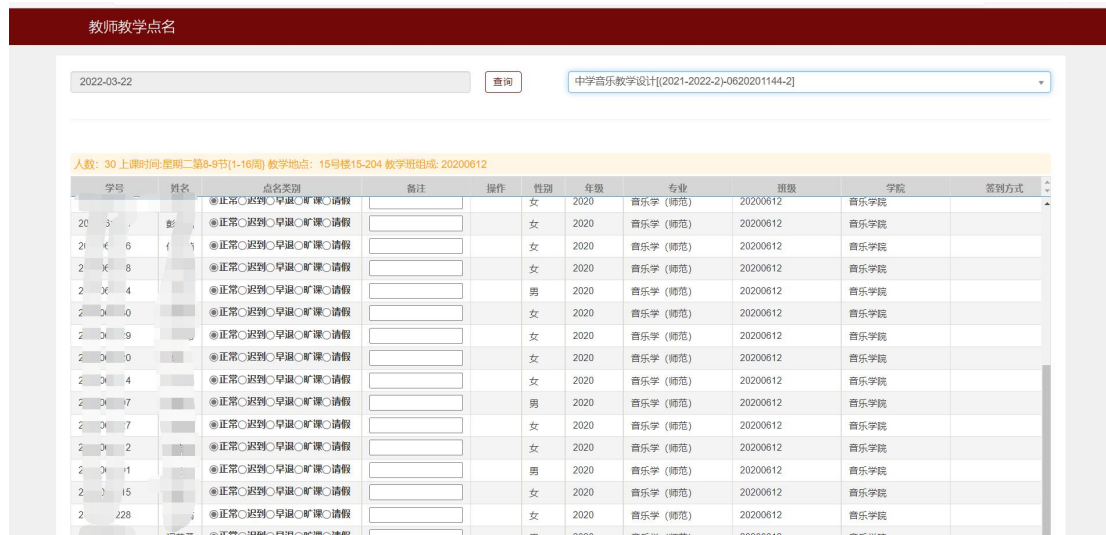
教师教学点名

2022-03-22

查询

中学音乐教学设计[(2021-2022-2)-0620201144-2]

人数：30 上课时间:星期二第8-9节{1-16周} 教学地点：15号楼15-204 教学班组成：20200612

| 学号 | 姓名 | 点名类别 | 备注 | 操作 | 性别 | 年级 | 专业 | 班级 | 学院 | 签到方式 |
|---|---|---|---|---|---|---|---|---|---|---|
| | | ◉正常○迟到○早退○旷课○请假 | | | 女 | 2020 | 音乐学（师范） | 20200612 | 音乐学院 | |
| 20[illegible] | 彭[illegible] | ◉正常○迟到○早退○旷课○请假 | | | 女 | 2020 | 音乐学（师范） | 20200612 | 音乐学院 | |
| 2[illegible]6 | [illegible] | ◉正常○迟到○早退○旷课○请假 | | | 女 | 2020 | 音乐学（师范） | 20200612 | 音乐学院 | |
| 2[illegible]8 | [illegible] | ◉正常○迟到○早退○旷课○请假 | | | 女 | 2020 | 音乐学（师范） | 20200612 | 音乐学院 | |
| 2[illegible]4 | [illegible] | ◉正常○迟到○早退○旷课○请假 | | | 男 | 2020 | 音乐学（师范） | 20200612 | 音乐学院 | |
| 2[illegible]0 | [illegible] | ◉正常○迟到○早退○旷课○请假 | | | 女 | 2020 | 音乐学（师范） | 20200612 | 音乐学院 | |
| 2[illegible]9 | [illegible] | ◉正常○迟到○早退○旷课○请假 | | | 女 | 2020 | 音乐学（师范） | 20200612 | 音乐学院 | |
| 2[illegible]0 | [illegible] | ◉正常○迟到○早退○旷课○请假 | | | 女 | 2020 | 音乐学（师范） | 20200612 | 音乐学院 | |
| 2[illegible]4 | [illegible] | ◉正常○迟到○早退○旷课○请假 | | | 女 | 2020 | 音乐学（师范） | 20200612 | 音乐学院 | |
| 2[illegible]7 | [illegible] | ◉正常○迟到○早退○旷课○请假 | | | 男 | 2020 | 音乐学（师范） | 20200612 | 音乐学院 | |
| 2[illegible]7 | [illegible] | ◉正常○迟到○早退○旷课○请假 | | | 女 | 2020 | 音乐学（师范） | 20200612 | 音乐学院 | |
| 2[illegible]2 | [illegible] | ◉正常○迟到○早退○旷课○请假 | | | 女 | 2020 | 音乐学（师范） | 20200612 | 音乐学院 | |
| 2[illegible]1 | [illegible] | ◉正常○迟到○早退○旷课○请假 | | | 男 | 2020 | 音乐学（师范） | 20200612 | 音乐学院 | |
| 2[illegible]5 | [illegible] | ◉正常○迟到○早退○旷课○请假 | | | 女 | 2020 | 音乐学（师范） | 20200612 | 音乐学院 | |
| 2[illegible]228 | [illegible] | ◉正常○迟到○早退○旷课○请假 | | | 女 | 2020 | 音乐学（师范） | 20200612 | 音乐学院 | |